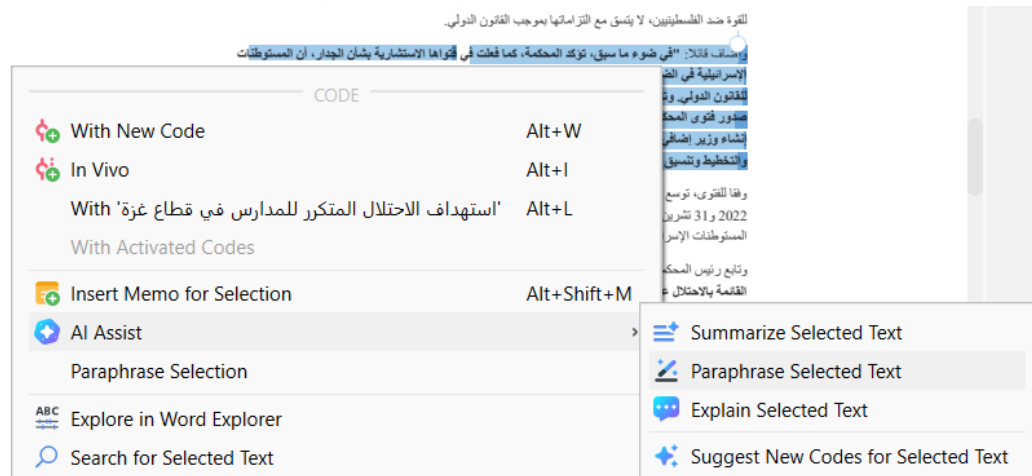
للقوة ضد الفلسطينيين، لا يتسق مع التزاماتها بموجب القانون الدولي.

وأضاف قائلا: "في ضوء ما سبق، تؤكد المحكمة، كما فعلت في فتواها الاستشارية بشأن الجدار، أن المستوطنات الإسرائيلية في الض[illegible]
للقانون الدولي. وت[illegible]
صدور فتوى المحك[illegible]
إنشاء وزير إضافي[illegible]
والتخطيط وتنسيق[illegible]

وفقا للفتوى، توسع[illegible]
2022 و31 تشرين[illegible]
المستوطنات الإس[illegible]

وتابع رئيس المحكم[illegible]
القائمة بالاحتلال ع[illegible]

CODE
With New Code Alt+W
In Vivo Alt+I
With 'استهداف الاحتلال المتكرر للمدارس في قطاع غزة' Alt+L
With Activated Codes
Insert Memo for Selection Alt+Shift+M
AI Assist
Paraphrase Selection
Explore in Word Explorer
Search for Selected Text

Summarize Selected Text
Paraphrase Selected Text
Explain Selected Text
Suggest New Codes for Selected Text